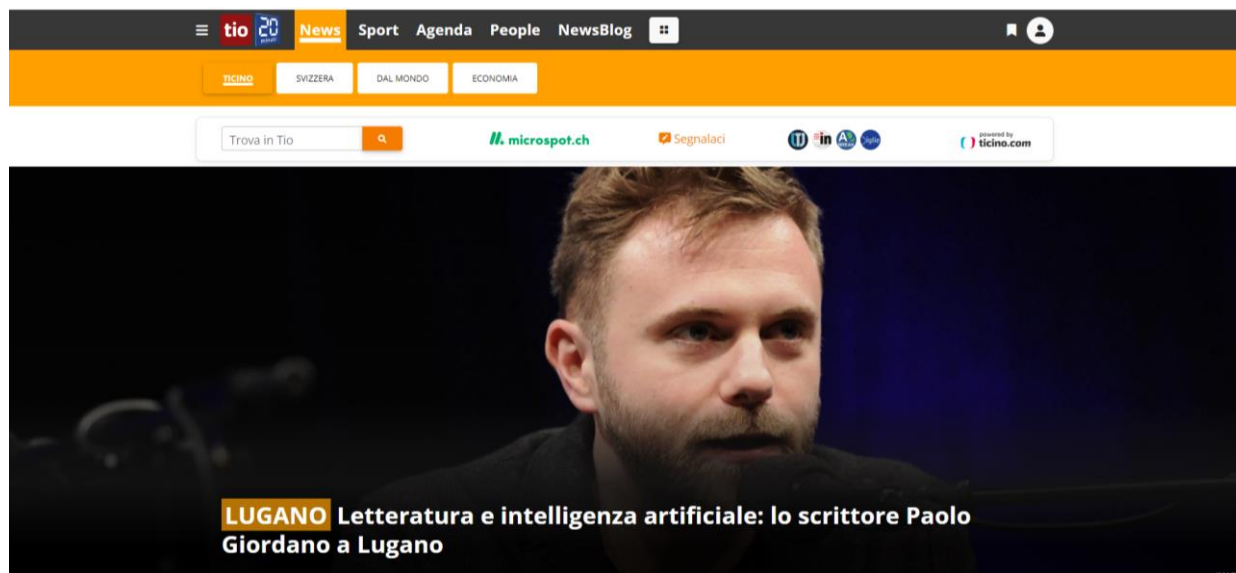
tio 20 minuti News Sport Agenda People NewsBlog

TICINO SVIZZERA DAL MONDO ECONOMIA

Trova in Tio

microspot.ch

Segnalaci

powered by ticino.com

LUGANO Letteratura e intelligenza artificiale: lo scrittore Paolo Giordano a Lugano